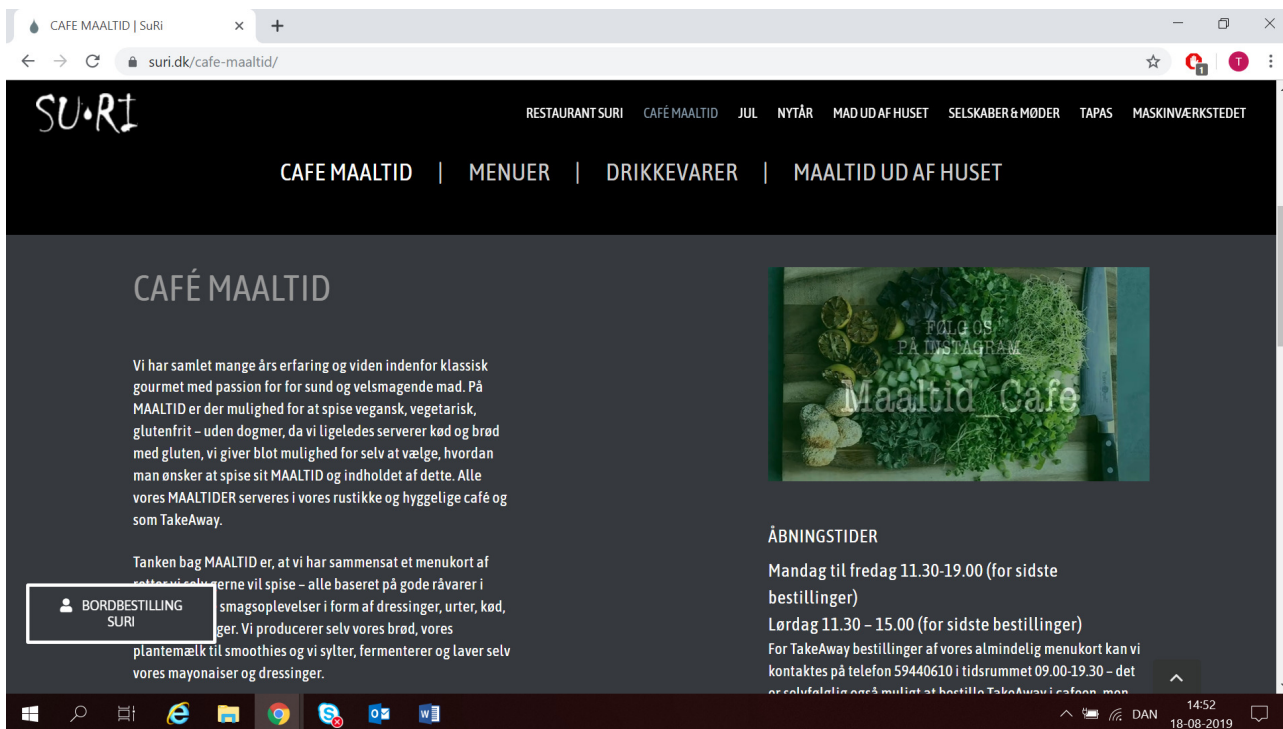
CAFE MAALTID | SuRi

suri.dk/cafe-maaltid/

SU•RI

RESTAURANT SURI CAFÉ MAALTID JUL NYTÅR MAD UD AF HUSET SELSKABER & MØDER TAPAS MASKINVÆRKSTEDET

CAFE MAALTID | MENUER | DRIKKEVARER | MAALTID UD AF HUSET

CAFÉ MAALTID

Vi har samlet mange års erfaring og viden indenfor klassisk gourmet med passion for for sund og velsmagende mad. På MAALTID er der mulighed for at spise vegansk, vegetarisk, glutenfrit – uden dogmer, da vi ligeledes serverer kød og brød med gluten, vi giver blot mulighed for selv at vælge, hvordan man ønsker at spise sit MAALTID og indholdet af dette. Alle vores MAALTIDER serveres i vores rustikke og hyggelige café og som TakeAway.

Tanken bag MAALTID er, at vi har sammensat et menukort af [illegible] gerne vil spise – alle baseret på gode råvarer i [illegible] smagsoplevelser i form af dressinger, urter, kød, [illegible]ger. Vi producerer selv vores brød, vores plantemælk til smoothies og vi sylter, fermenterer og laver selv vores mayonaiser og dressinger.

BORDBESTILLING SURI

FØLG OS PÅ INSTAGRAM
Maaltid_Cafe

ÅBNINGSTIDER

Mandag til fredag 11.30-19.00 (for sidste bestillinger)

Lørdag 11.30 – 15.00 (for sidste bestillinger)

For TakeAway bestillinger af vores almindelig menukort kan vi kontaktes på telefon 59440610 i tidsrummet 09.00-19.30 – det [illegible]

DAN 14:52 18-08-2019